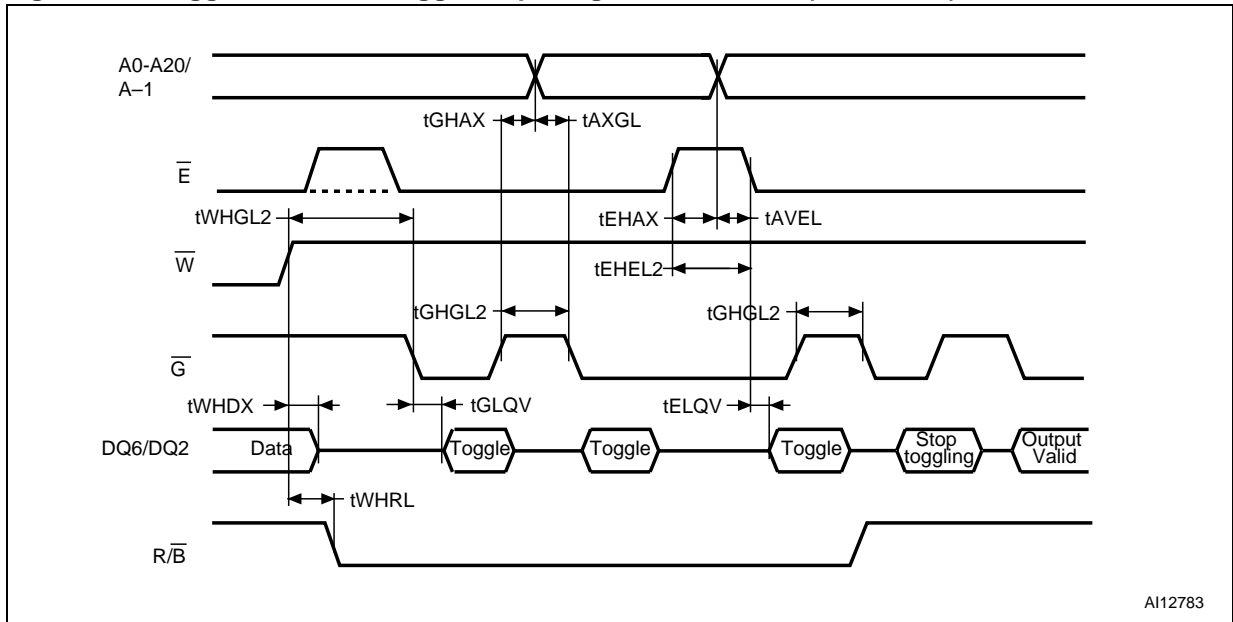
A0-A20/
A–1

tGHAX

tAXGL

$\overline{E}$

tWHGL2

tEHAX

tAVEL

$\overline{W}$

tEHEL2

tGHGL2

tGHGL2

$\overline{G}$

tWHDX

tGLQV

tELQV

DQ6/DQ2

Data

Toggle

Toggle

Toggle

Stop toggling

Output Valid

tWHRL

R/$\overline{B}$

AI12783